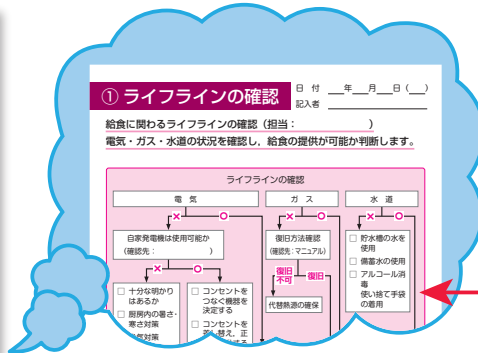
① ライフラインの確認

日 付 ＿年＿月＿日（＿）
記入者

給食に関わるライフラインの確認（担当：　　　　　）
電気・ガス・水道の状況を確認し，給食の提供が可能か判断します。

ライフラインの確認

電　気

×　○

自家発電機は使用可能か
（確認先：　　　　）

×　○

□ 十分な明かりはあるか
□ 厨房内の暑さ・寒さ対策
□ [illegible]対策

□ コンセントをつなぐ機器を決定する
□ コンセントを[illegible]

ガ　ス

×　○

復旧方法確認
（確認先：マニュアル）

復旧不可　復旧

代替熱源の確保

水　道

×　○

□ 貯水槽の水を使用
□ 備蓄水の使用
□ アルコール消毒
　使い捨て手袋の着用